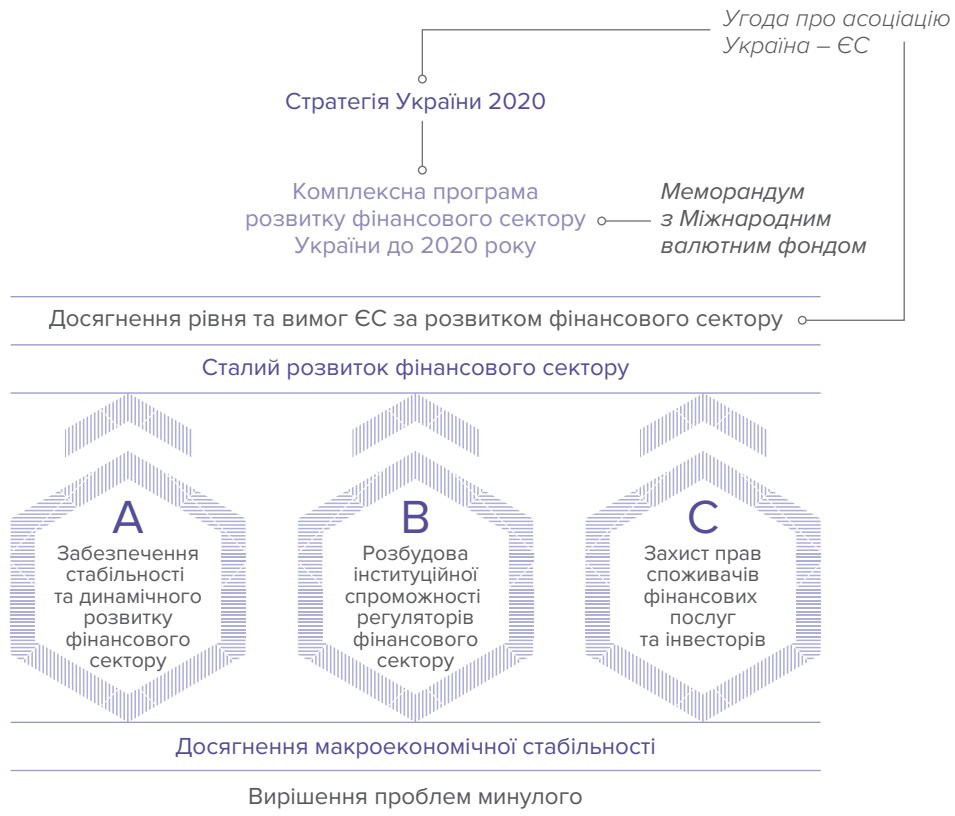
Угода про асоціацію Україна – ЄС

Стратегія України 2020

Комплексна програма розвитку фінансового сектору України до 2020 року

Меморандум з Міжнародним валютним фондом

Досягнення рівня та вимог ЄС за розвитком фінансового сектору

Сталий розвиток фінансового сектору

A
Забезпечення стабільності та динамічного розвитку фінансового сектору

B
Розбудова інституційної спроможності регуляторів фінансового сектору

C
Захист прав споживачів фінансових послуг та інвесторів

Досягнення макроекономічної стабільності

Вирішення проблем минулого